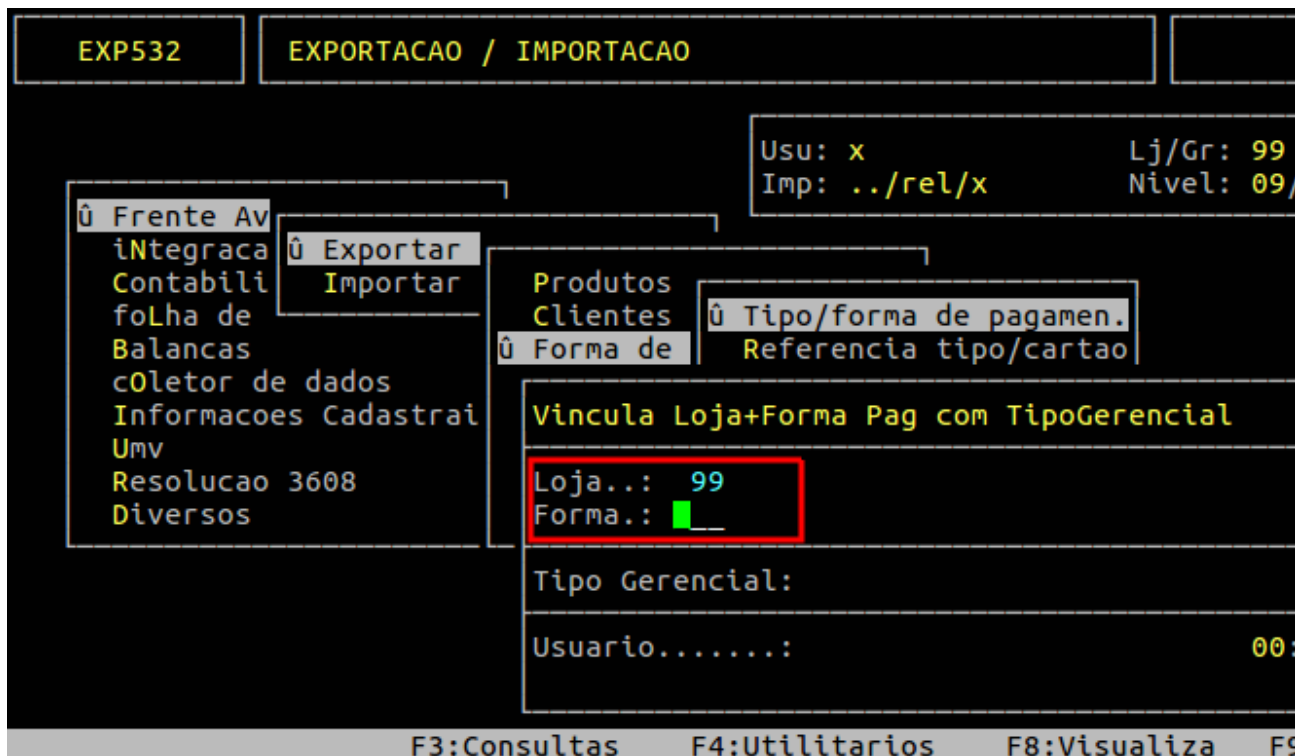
EXP532

EXPORTACAO / IMPORTACAO

Usu: x
Imp: ../rel/x

Lj/Gr: 99
Nivel: 09/

û Frente Av
iNtegraca
Contabili
foLha de
Balancas
cOletor de dados
Informacoes Cadastrai
Umv
Resolucao 3608
Diversos

û Exportar
Importar

Produtos
Clientes
û Forma de

û Tipo/forma de pagamen.
Referencia tipo/cartao

Vincula Loja+Forma Pag com TipoGerencial

Loja..: 99
Forma.: __

Tipo Gerencial:

Usuario.......:

00:

F3:Consultas F4:Utilitarios F8:Visualiza F9